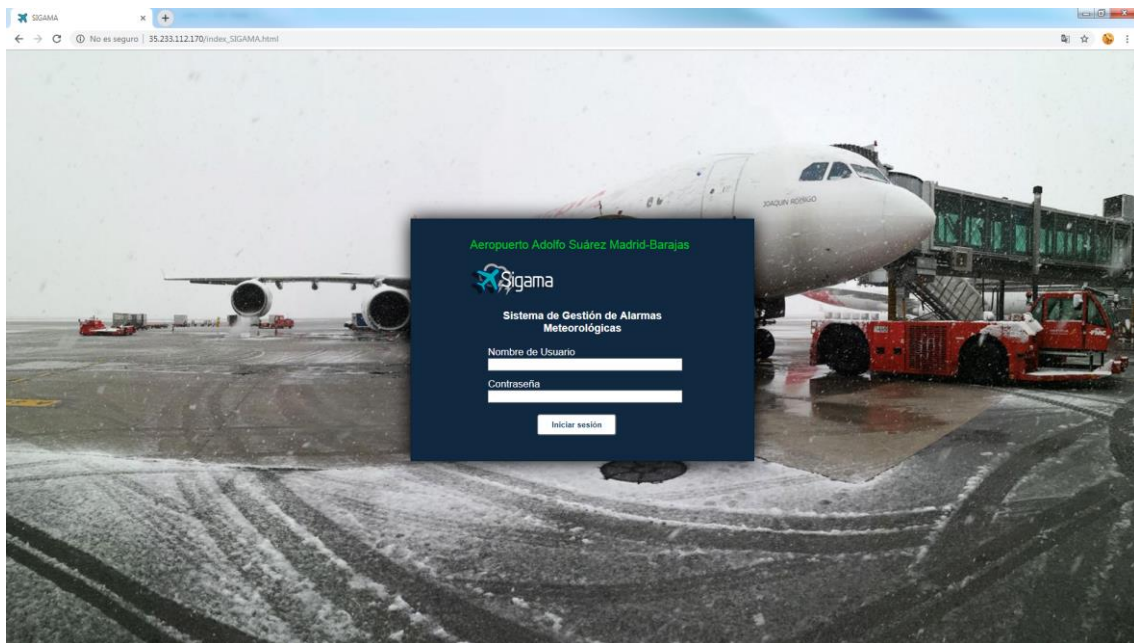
SIGAMA
No es seguro | 35.233.112.170/index_SIGAMA.html

JOAQUIN RODRIGO

Aeropuerto Adolfo Suárez Madrid-Barajas

Sigama

Sistema de Gestión de Alarmas Meteorológicas

Nombre de Usuario

Contraseña

Iniciar sesión